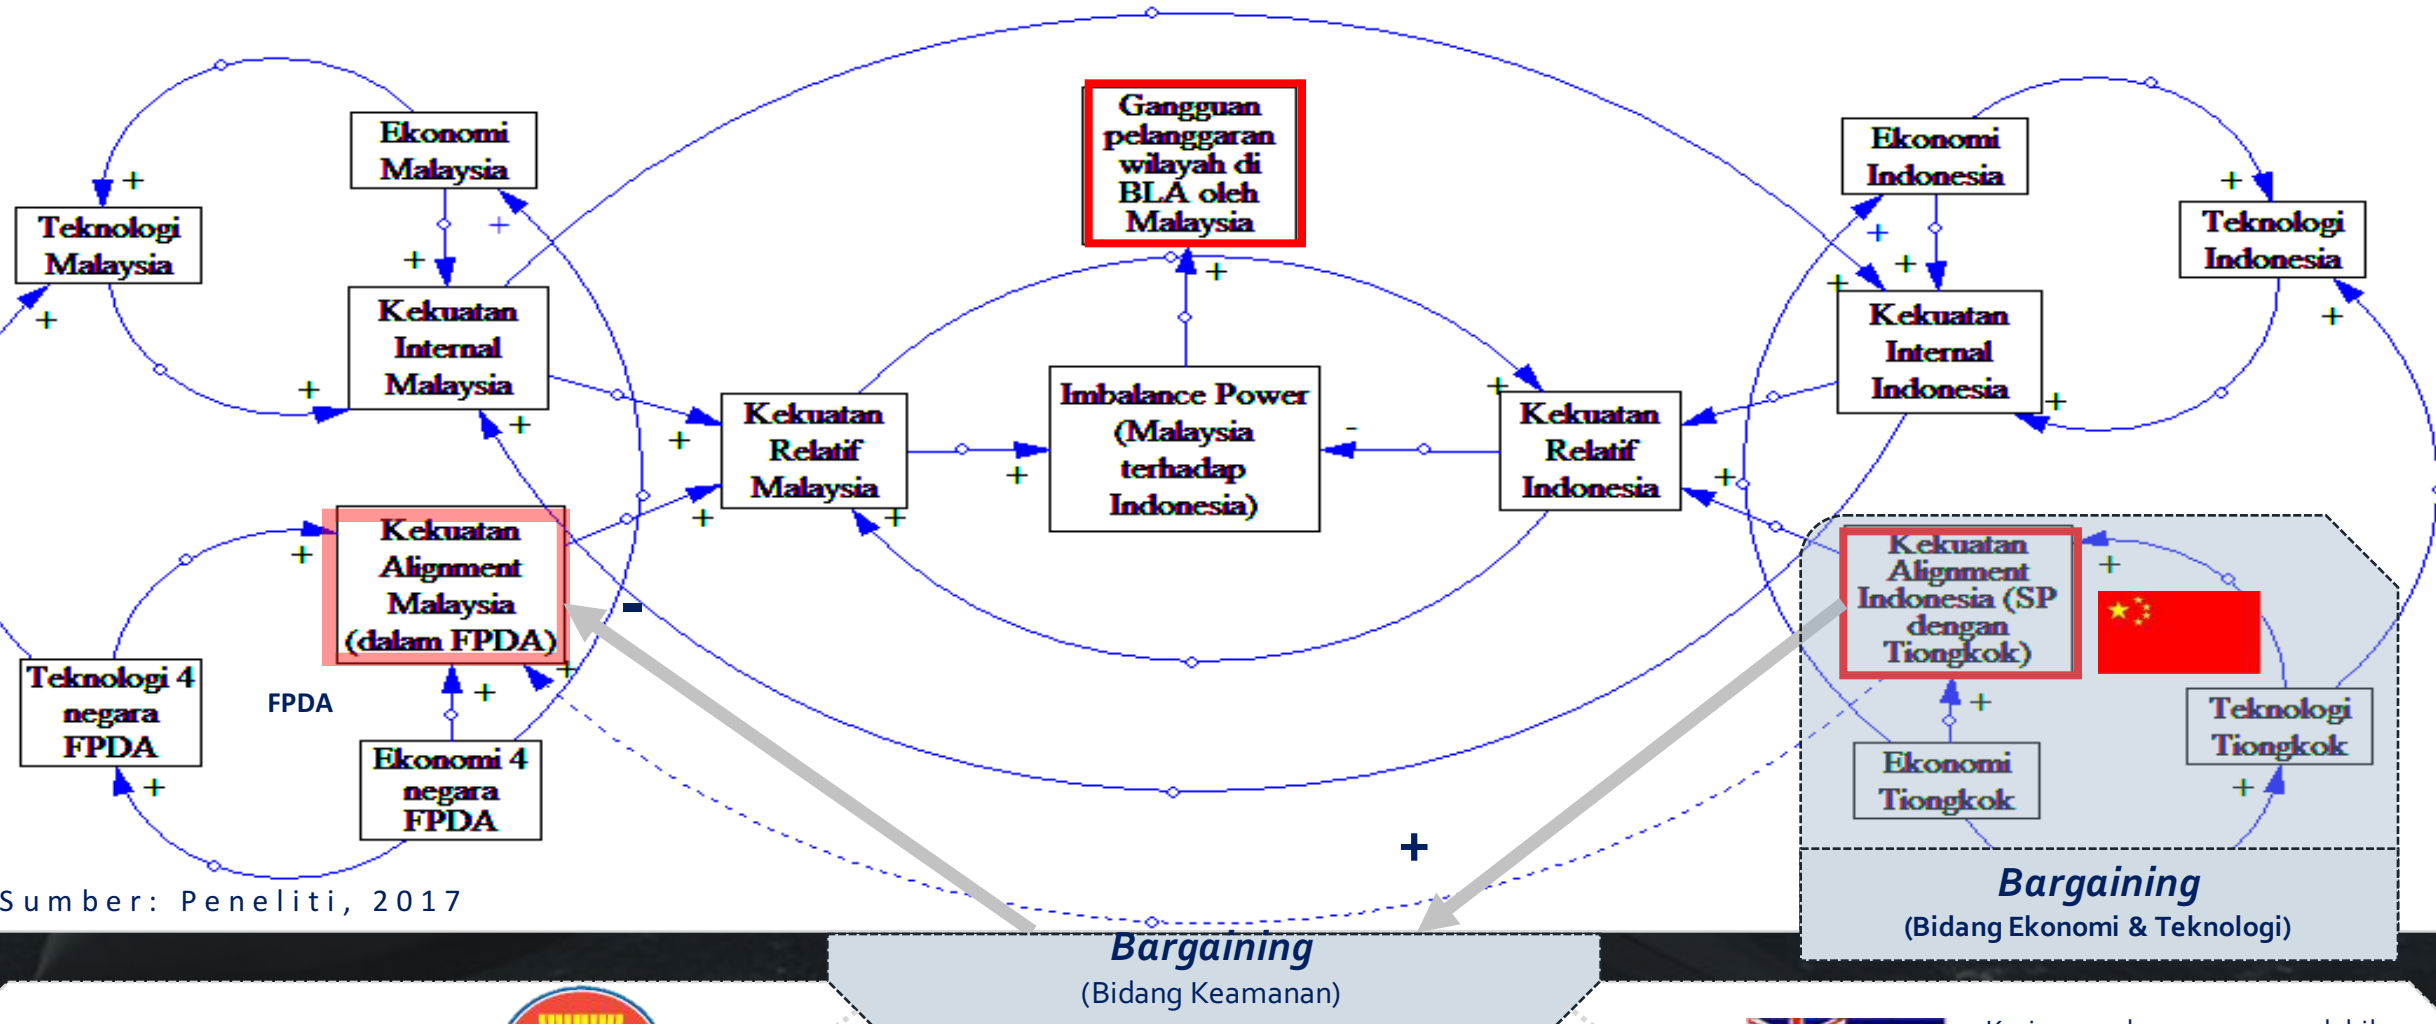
Gangguan pelanggaran wilayah di BLA oleh Malaysia

Ekonomi Malaysia

Teknologi Malaysia

Kekuatan Internal Malaysia

Kekuatan Relatif Malaysia

Imbalance Power (Malaysia terhadap Indonesia)

Kekuatan Relatif Indonesia

Ekonomi Indonesia

Teknologi Indonesia

Kekuatan Internal Indonesia

Kekuatan Alignment Malaysia (dalam FPDA)

Teknologi 4 negara FPDA

FPDA

Ekonomi 4 negara FPDA

Kekuatan Alignment Indonesia (SP dengan Tiongkok)

Teknologi Tiongkok

Ekonomi Tiongkok

+ + + + + + + + + + + + + + + + + + + + + + + - -

Sumber: Peneliti, 2017

Bargaining
(Bidang Ekonomi & Teknologi)

Bargaining
(Bidang Keamanan)